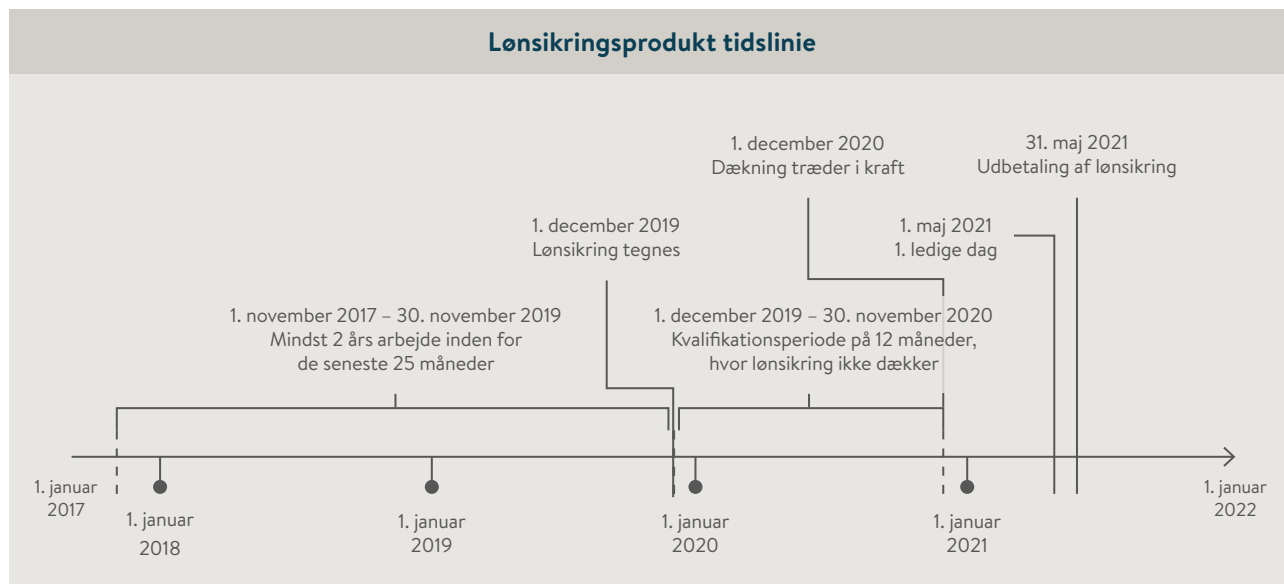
Lønsikringsprodukt tidslinie

1. december 2020
Dækning træder i kraft

31. maj 2021
Udbetaling af lønsikring

1. december 2019
Lønsikring tegnes

1. maj 2021
1. ledige dag

1. november 2017 – 30. november 2019
Mindst 2 års arbejde inden for de seneste 25 måneder

1. december 2019 – 30. november 2020
Kvalifikationsperiode på 12 måneder, hvor lønsikring ikke dækker

1. januar 2017

1. januar 2018

1. januar 2019

1. januar 2020

1. januar 2021

1. januar 2022